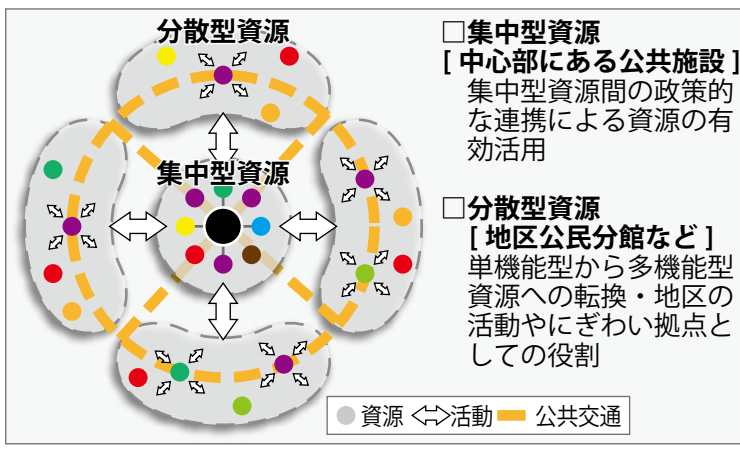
分散型資源

集中型資源

□集中型資源
[ 中心部にある公共施設 ]
集中型資源間の政策的な連携による資源の有効活用

□分散型資源
[ 地区公民分館など ]
単機能型から多機能型資源への転換・地区の活動やにぎわい拠点としての役割

資源 活動 公共交通